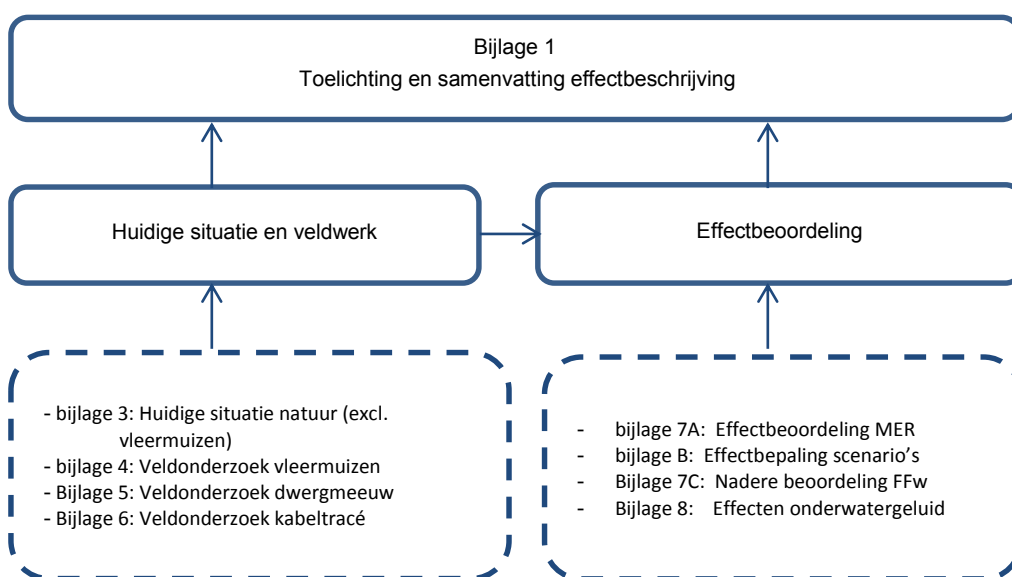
Bijlage 1
Toelichting en samenvatting effectbeschrijving

Huidige situatie en veldwerk

Effectbeoordeling

- bijlage 3: Huidige situatie natuur (excl. vleermuizen)
- bijlage 4: Veldonderzoek vleermuizen
- Bijlage 5: Veldonderzoek dwergmeeuw
- Bijlage 6: Veldonderzoek kabeltracé

- bijlage 7A: Effectbeoordeling MER
- bijlage B: Effectbepaling scenario's
- Bijlage 7C: Nadere beoordeling FFw
- Bijlage 8: Effecten onderwatergeluid